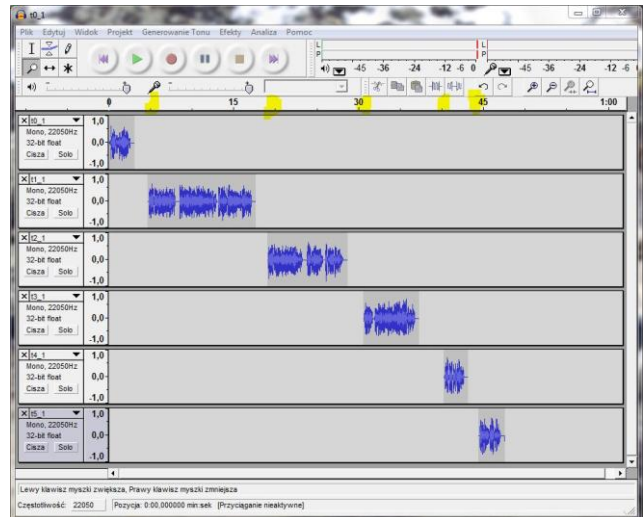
t0_1

Plik Edytuj Widok Projekt Generowanie Tonu Efekty Analiza Pomoc

L
P

L
P

-45 -36 -24 -12 -6 0 -45 -36 -24 -12 -6

0 15 30 45 1:00

t0_1
Mono, 22050Hz
32-bit float
Cisza Solo
1,0
0,0-
-1,0

t1_1
Mono, 22050Hz
32-bit float
Cisza Solo
1,0
0,0-
-1,0

t2_1
Mono, 22050Hz
32-bit float
Cisza Solo
1,0
0,0-
-1,0

t3_1
Mono, 22050Hz
32-bit float
Cisza Solo
1,0
0,0-
-1,0

t4_1
Mono, 22050Hz
32-bit float
Cisza Solo
1,0
0,0-
-1,0

t5_1
Mono, 22050Hz
32-bit float
Cisza Solo
1,0
0,0-
-1,0

Lewy klawisz myszki zwiększa, Prawy klawisz myszki zmniejsza

Częstotliwość: 22050 Pozycja: 0:00,000000 min:sek [Przyciąganie nieaktywne]